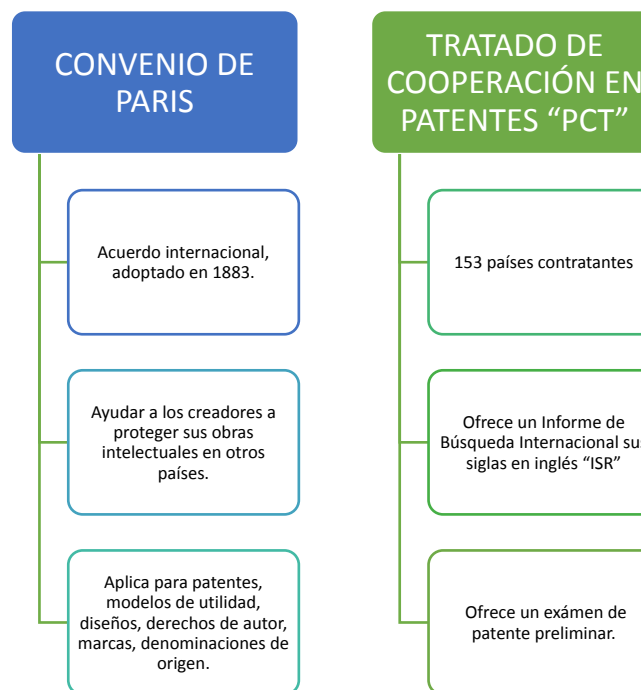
CONVENIO DE PARIS

Acuerdo internacional, adoptado en 1883.

Ayudar a los creadores a proteger sus obras intelectuales en otros países.

Aplica para patentes, modelos de utilidad, diseños, derechos de autor, marcas, denominaciones de origen.

TRATADO DE COOPERACIÓN EN PATENTES “PCT”

153 países contratantes

Ofrece un Informe de Búsqueda Internacional sus siglas en inglés “ISR”

Ofrece un exámen de patente preliminar.